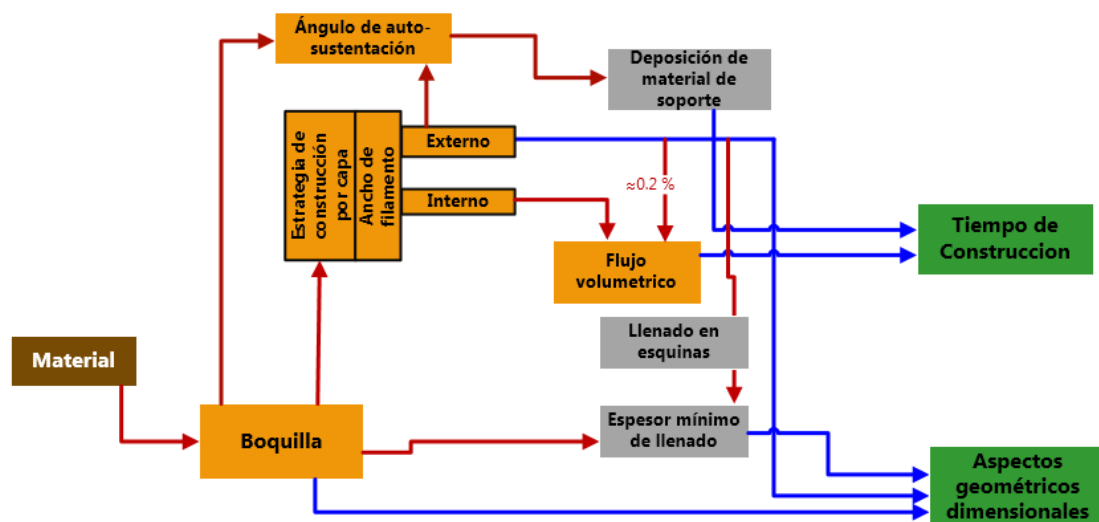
Ángulo de auto-sustentación

Deposición de material de soporte

Estrategia de construcción por capa

Ancho de filamento

Externo

Interno

≈0.2 %

Flujo volumetrico

Tiempo de Construccion

Llenado en esquinas

Material

Boquilla

Espesor mínimo de llenado

Aspectos geométricos dimensionales